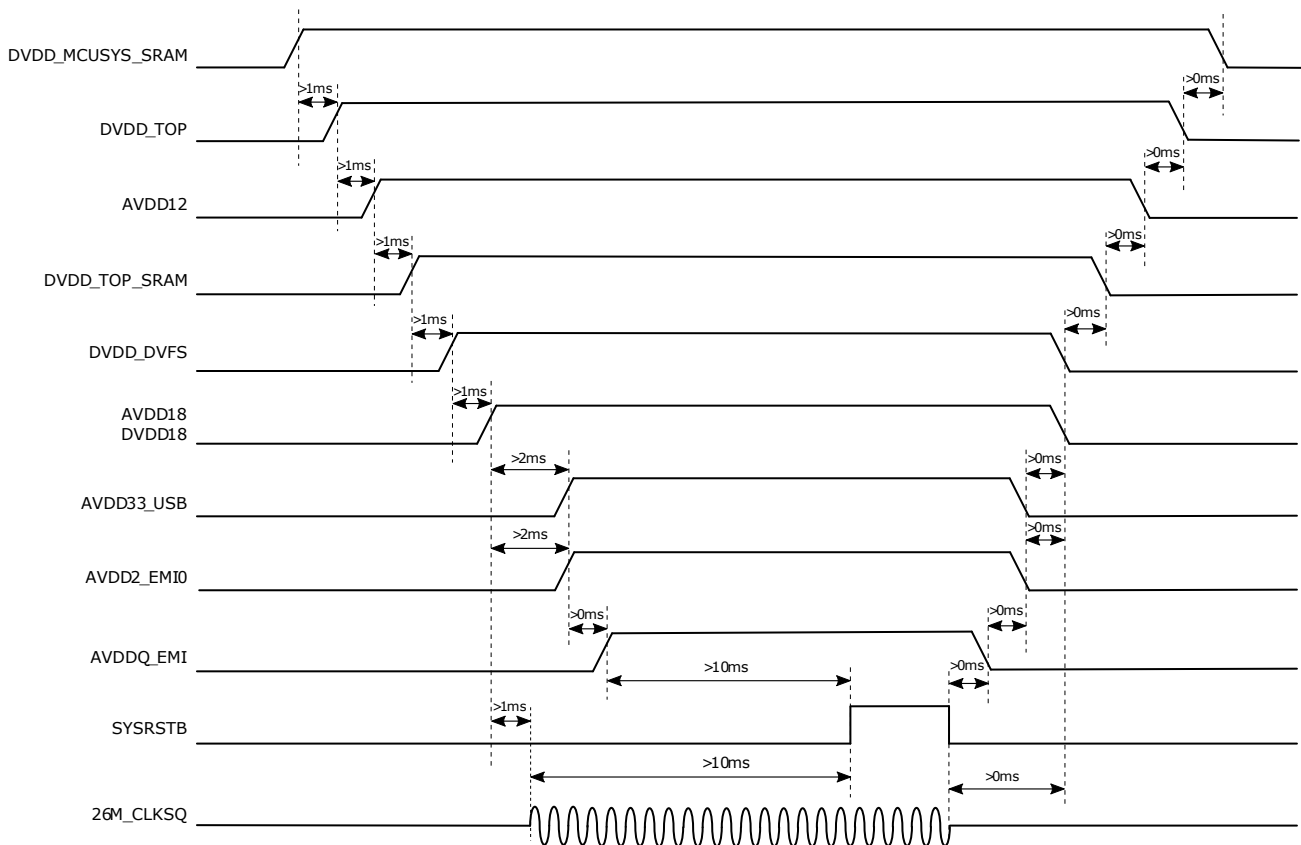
DVDD_MCUSYS_SRAM

>1ms

>0ms

DVDD_TOP

>1ms

>0ms

AVDD12

>1ms

>0ms

DVDD_TOP_SRAM

>1ms

>0ms

DVDD_DVFS

>1ms

AVDD18
DVDD18

>2ms

>0ms

AVDD33_USB

>2ms

>0ms

AVDD2_EMI0

>0ms

>0ms

AVDDQ_EMI

>10ms

>0ms

>1ms

SYSRSTB

>10ms

>0ms

26M_CLKSQ